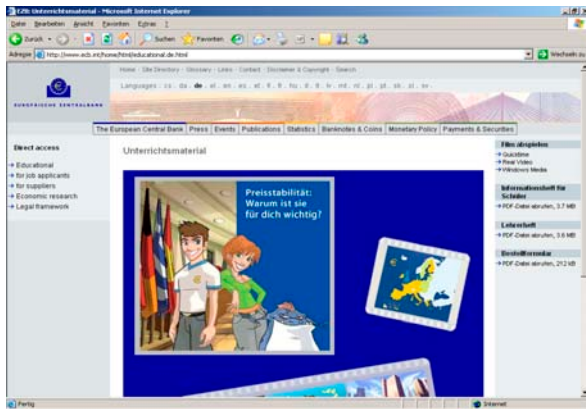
EZB: Unterrichtsmaterial - Microsoft Internet Explorer

Datei Bearbeiten Ansicht Favoriten Extras ?

Zurück Suchen Favoriten

Adresse http://www.ecb.int/home/html/educational.de.html Wechseln zu

EUROPÄISCHE ZENTRALBANK

Home · Site Directory · Glossary · Links · Contact · Disclaimer & Copyright · Search

Languages : cs . da . de . et . en . es . el . fr . it . lv . lt . hu . mt . nl . pl . pt . sk . sl . sv .

The European Central Bank | Press | Events | Publications | Statistics | Banknotes & Coins | Monetary Policy | Payments & Securities

Direct access

Educational
for job applicants
for suppliers
Economic research
Legal framework

Unterrichtsmaterial

Preisstabilität: Warum ist sie für dich wichtig?

Film abspielen
Quicktime
Real Video
Windows Media

Informationsheft für Schüler
PDF-Datei abrufen, 3,7 MB

Lehrerheft
PDF-Datei abrufen, 3,6 MB

Bestellformular
PDF-Datei abrufen, 212 kB

Fertig

Internet